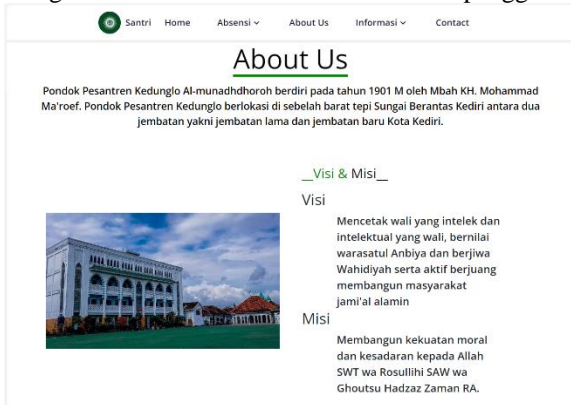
Santri Home Absensi About Us Informasi Contact

About Us

Pondok Pesantren Kedunglo Al-munadhdhoroh berdiri pada tahun 1901 M oleh Mbah KH. Mohammad Ma'roef. Pondok Pesantren Kedunglo berlokasi di sebelah barat tepi Sungai Berantas Kediri antara dua jembatan yakni jembatan lama dan jembatan baru Kota Kediri.

__Visi & Misi__

Visi

Mencetak wali yang intelek dan intelektual yang wali, bernilai warasatul Anbiya dan berjiwa Wahidiyah serta aktif berjuang membangun masyarakat jami'al alamin

Misi

Membangun kekuatan moral dan kesadaran kepada Allah SWT wa Rosullihi SAW wa Ghoutsu Hadzaz Zaman RA.